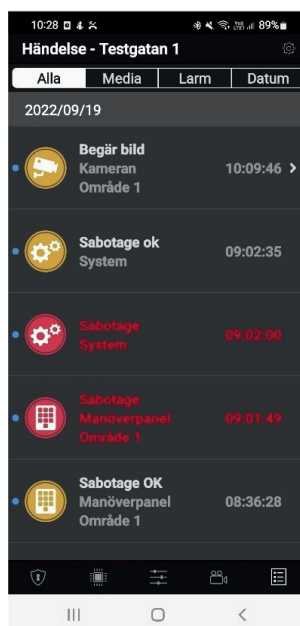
10:28 89%
Händelse - Testgatan 1
Alla
Media
Larm
Datum
2022/09/19
Begär bild
Kameran
Område 1
10:09:46
Sabotage ok
System
09:02:35
Sabotage
System
09:02:00
Sabotage
Manöverpanel
Område 1
09:01:49
Sabotage OK
Manöverpanel
Område 1
08:36:28